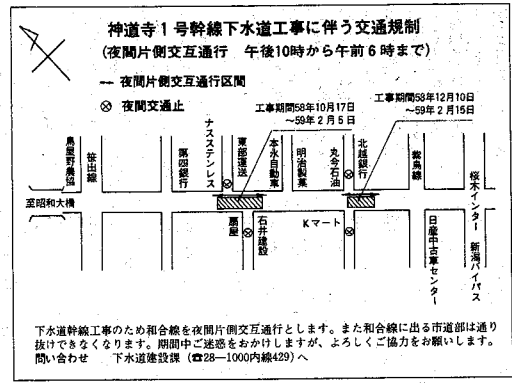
神道寺１号幹線下水道工事に伴う交通規制
(夜間片側交互通行　午後10時から午前６時まで)

夜間片側交互通行区間

⊗　夜間交通止

工事期間58年10月17日
～59年２月５日

工事期間58年12月10日
～59年２月15日

鳥屋野農協

笹出線

第四銀行

ナスステンレス

東部運送

本木自動車

明治製菓

丸today石油

北越銀行

紫鳥線

桜木インター

至昭和大橋

原屋

石井建設

Kマート

日産中古車センター

新潟バイパス

下水道幹線工事のため和合線を夜間片側交互通行とします。また和合線に出る市道部は通り抜けできなくなります。期間中ご迷惑をおかけしますが、よろしくご協力をお願いします。
問い合わせ　下水道建設課 (☎28—1000内線429) へ